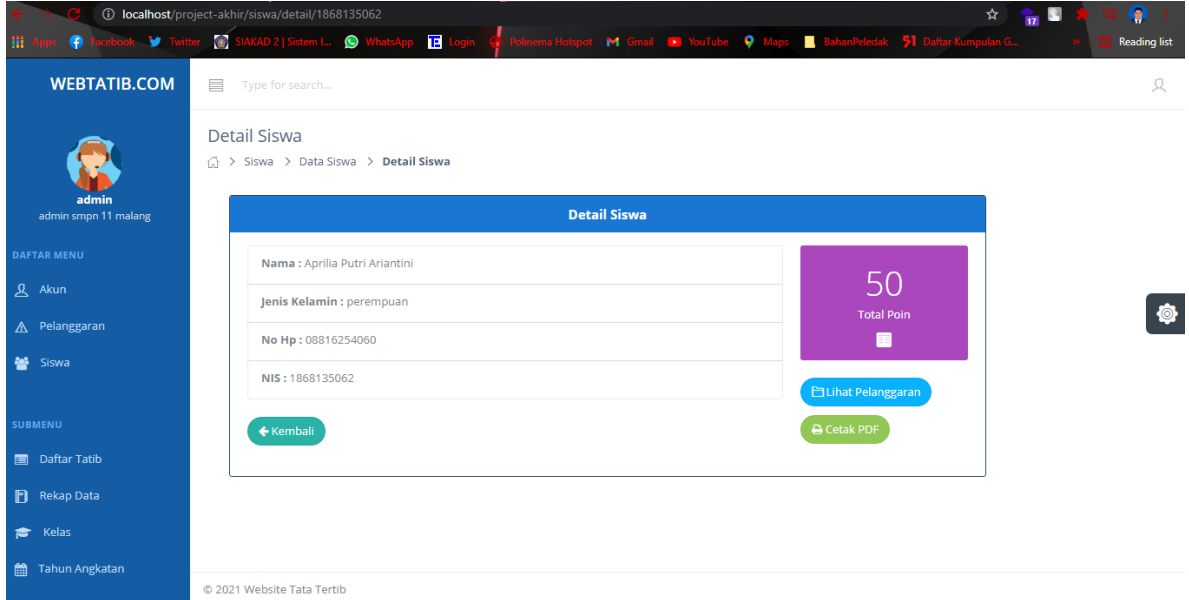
localhost/project-akhir/siswa/detail/1868135062

Apps Facebook Twitter SIAKAD 2 | Sistem I... WhatsApp Login Polinema Hotspot Gmail YouTube Maps BahanPeledak Daftar Kumpulan G... Reading list

WEBTATIB.COM

Type for search...

admin
admin smpn 11 malang

DAFTAR MENU
Akun
Pelanggaran
Siswa

SUBMENU
Daftar Tatib
Rekap Data
Kelas
Tahun Angkatan

Detail Siswa
Siswa > Data Siswa > Detail Siswa

Detail Siswa

Nama : Aprilia Putri Ariantini
Jenis Kelamin : perempuan
No Hp : 08816254060
NIS : 1868135062

Kembali

50
Total Poin

Lihat Pelanggaran
Cetak PDF

© 2021 Website Tata Tertib